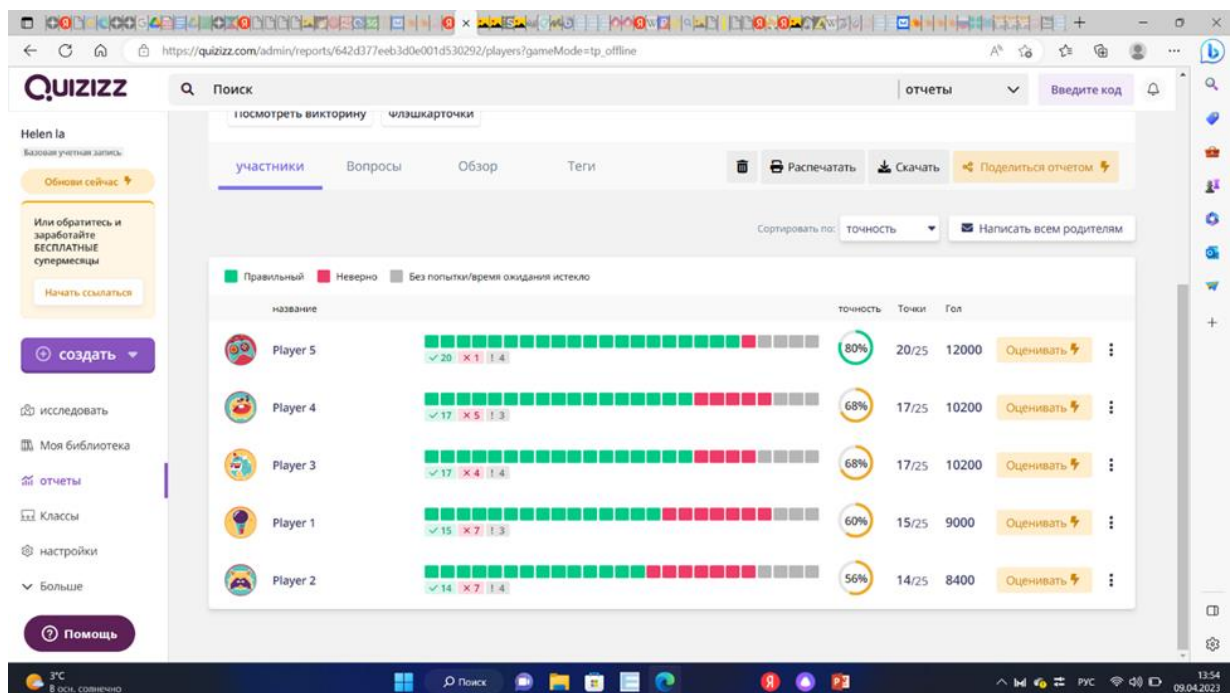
https://quizizz.com/admin/reports/642d377eeb3d0e001d530292/players?gameMode=tp_offline

QUIZIZZ

Поиск

отчеты

Введите код

Helen la

Базовая учетная запись

Обнови сейчас

Или обратитесь и заработайте БЕСПЛАТНЫЕ супермесяцы

Начать ссылаться

создать

исследовать

Моя библиотека

отчеты

Классы

настройки

Больше

Помощь

Посмотреть викторину

Флэшкарточки

участники

Вопросы

Обзор

Теги

Распечатать

Скачать

Поделиться отчетом

Сортировать по: точность

Написать всем родителям

Правильный

Неверно

Без попытки/время ожидания истекло

| название | | точность | Точки | Гол | |
|---|---|---|---|---|---|
| Player 5 | ✓20 ✕1 !4 | 80% | 20/25 | 12000 | Оценивать |
| Player 4 | ✓17 ✕5 !3 | 68% | 17/25 | 10200 | Оценивать |
| Player 3 | ✓17 ✕4 !4 | 68% | 17/25 | 10200 | Оценивать |
| Player 1 | ✓15 ✕7 !3 | 60% | 15/25 | 9000 | Оценивать |
| Player 2 | ✓14 ✕7 !4 | 56% | 14/25 | 8400 | Оценивать |

3°C
В осн. солнечно

Поиск

РУС

13:54
09.04.2023